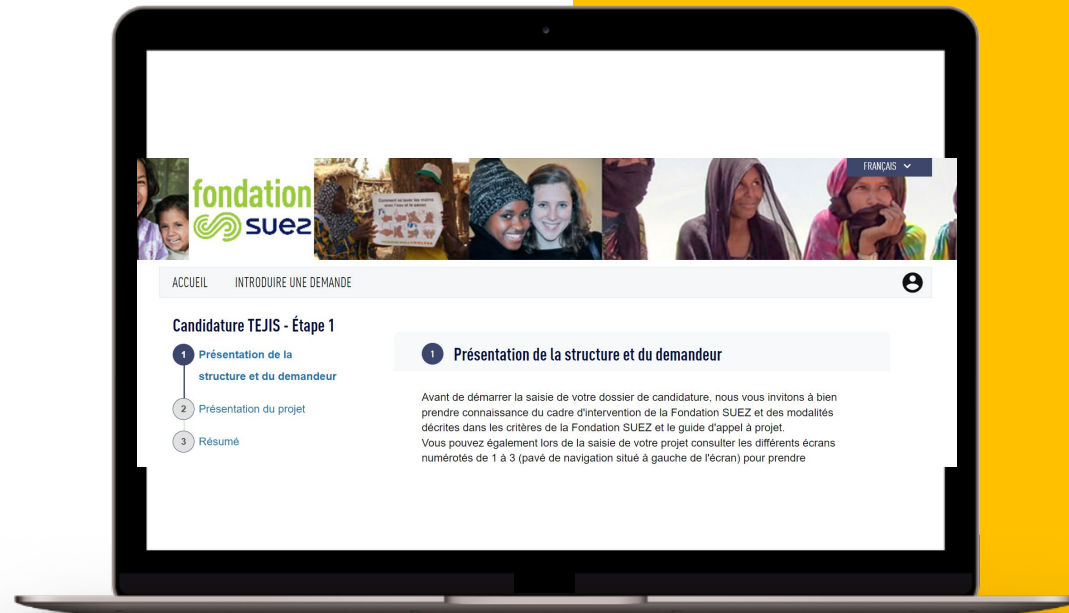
FRANÇAIS

fondation suez

Comment se laver les mains avec l'eau et le savon

ACCUEIL INTRODUIRE UNE DEMANDE

Candidature TEJIS - Étape 1

1 Présentation de la structure et du demandeur

2 Présentation du projet

3 Résumé

1 Présentation de la structure et du demandeur

Avant de démarrer la saisie de votre dossier de candidature, nous vous invitons à bien prendre connaissance du cadre d'intervention de la Fondation SUEZ et des modalités décrites dans les critères de la Fondation SUEZ et le guide d'appel à projet.
Vous pouvez également lors de la saisie de votre projet consulter les différents écrans numérotés de 1 à 3 (pavé de navigation situé à gauche de l'écran) pour prendre